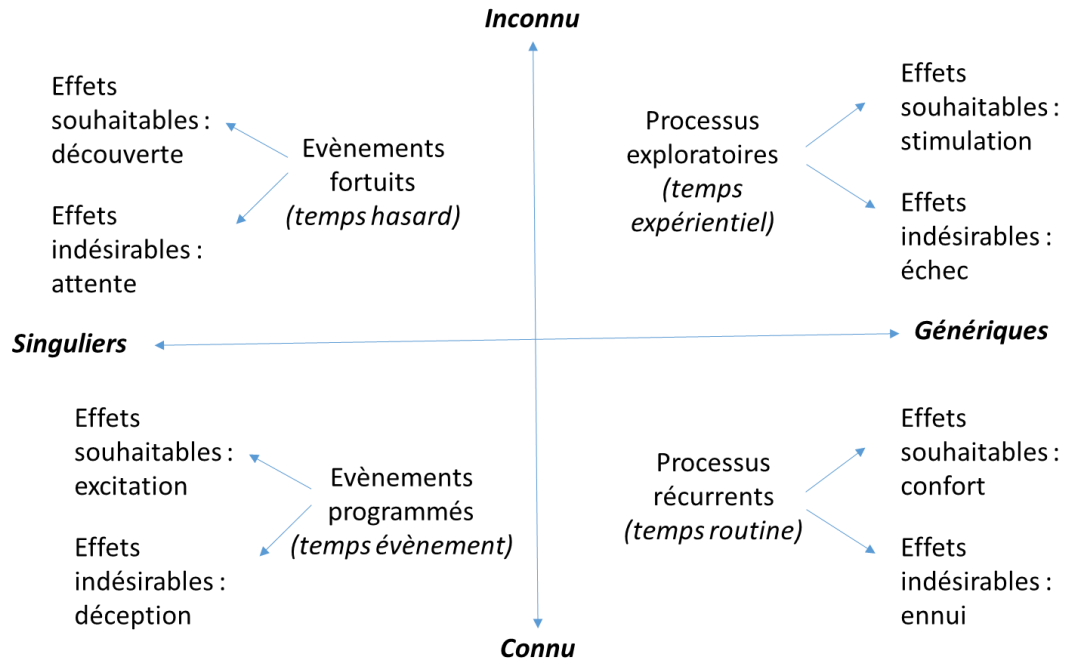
Inconnu

Effets souhaitables : découverte

Effets indésirables : attente

Evènements fortuits (temps hasard)

Processus exploratoires (temps expérientiel)

Effets souhaitables : stimulation

Effets indésirables : échec

Singuliers

Génériques

Effets souhaitables : excitation

Effets indésirables : déception

Evènements programmés (temps évènement)

Processus récurrents (temps routine)

Effets souhaitables : confort

Effets indésirables : ennui

Connu